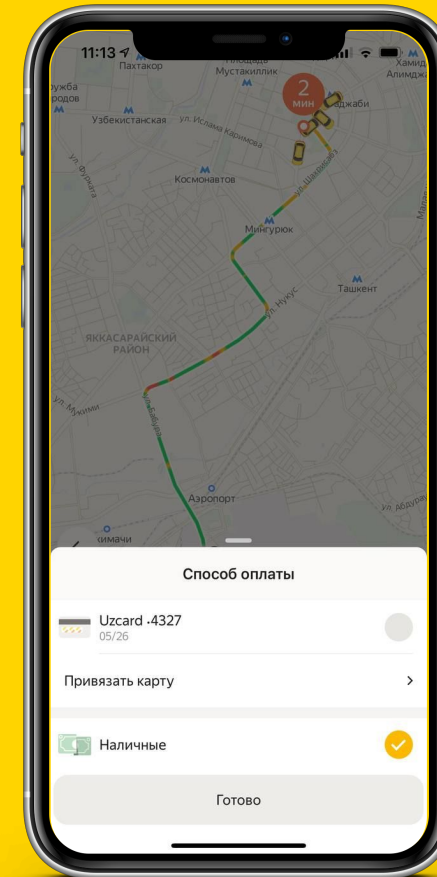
11:13

Пахтакор

Площадь
Мустакиллик

Хамид
Алимдж

ружба
родов

2
мин

аджаби

Узбекистанская

ул. Ислама Каримова

ул. Фурката

Космонавтов

ул. Шахрисабз

Мингурюк

Ташкент

ул. Нукус

ЯККАСАРАЙСКИЙ
РАЙОН

ул. Мукими

ул. Бабура

Аэропорт

ул. Афрасиаб

кимачи

Способ оплаты

Uzcard ·4327
05/26

Привязать карту

Наличные

Готово